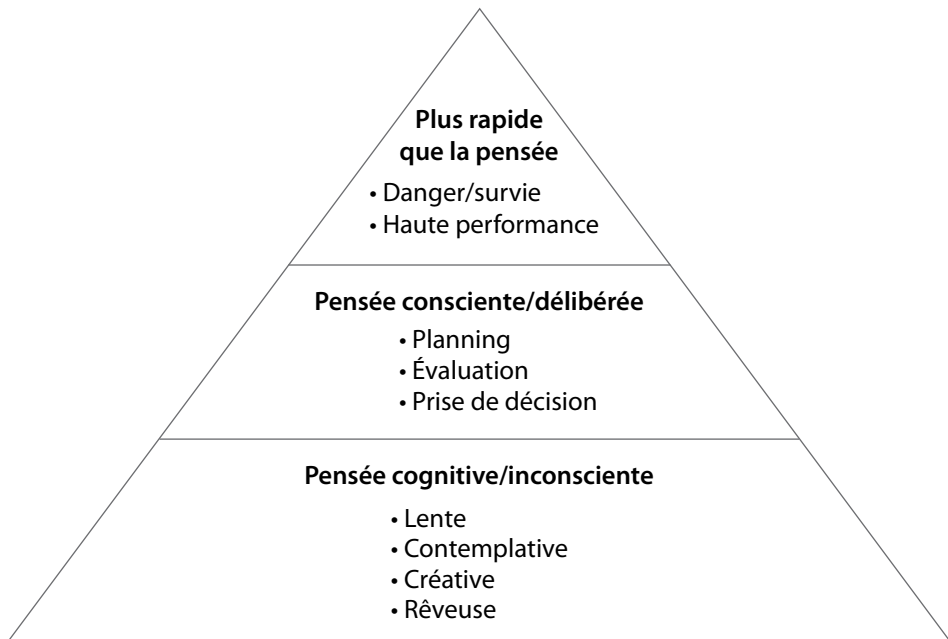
**Plus rapide que la pensée**

• Danger/survie
• Haute performance

**Pensée consciente/délibérée**

• Planning
• Évaluation
• Prise de décision

**Pensée cognitive/inconsciente**

• Lente
• Contemplative
• Créative
• Rêveuse